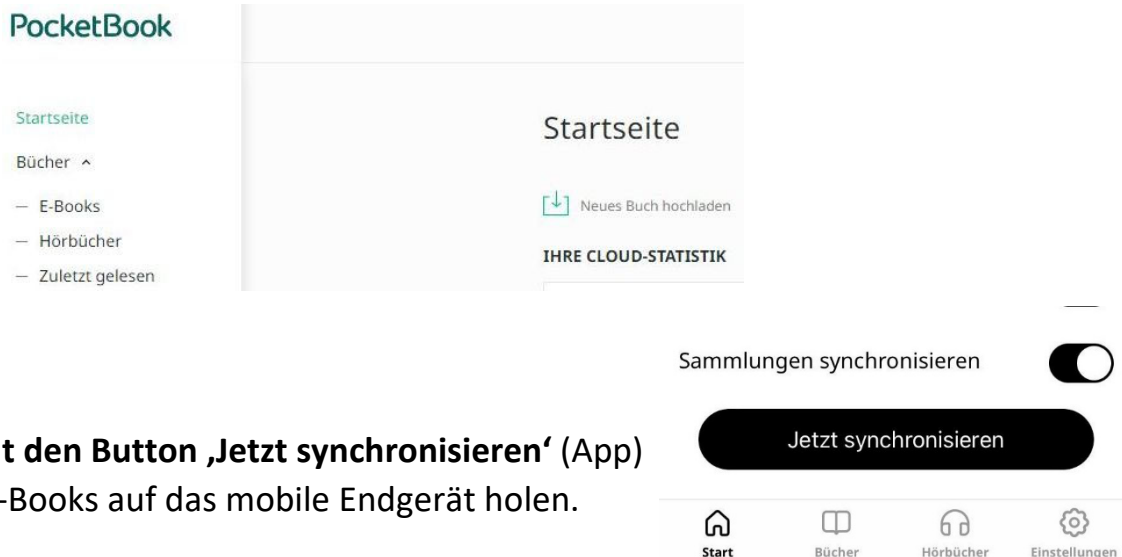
PocketBook

Startseite

Bücher ^

— E-Books

— Hörbücher

— Zuletzt gelesen

Startseite

Neues Buch hochladen

IHRE CLOUD-STATISTIK

Sammlungen synchronisieren

Jetzt synchronisieren

Start Bücher Hörbücher Einstellungen

t den Button ‚Jetzt synchronisieren' (App) -Books auf das mobile Endgerät holen.